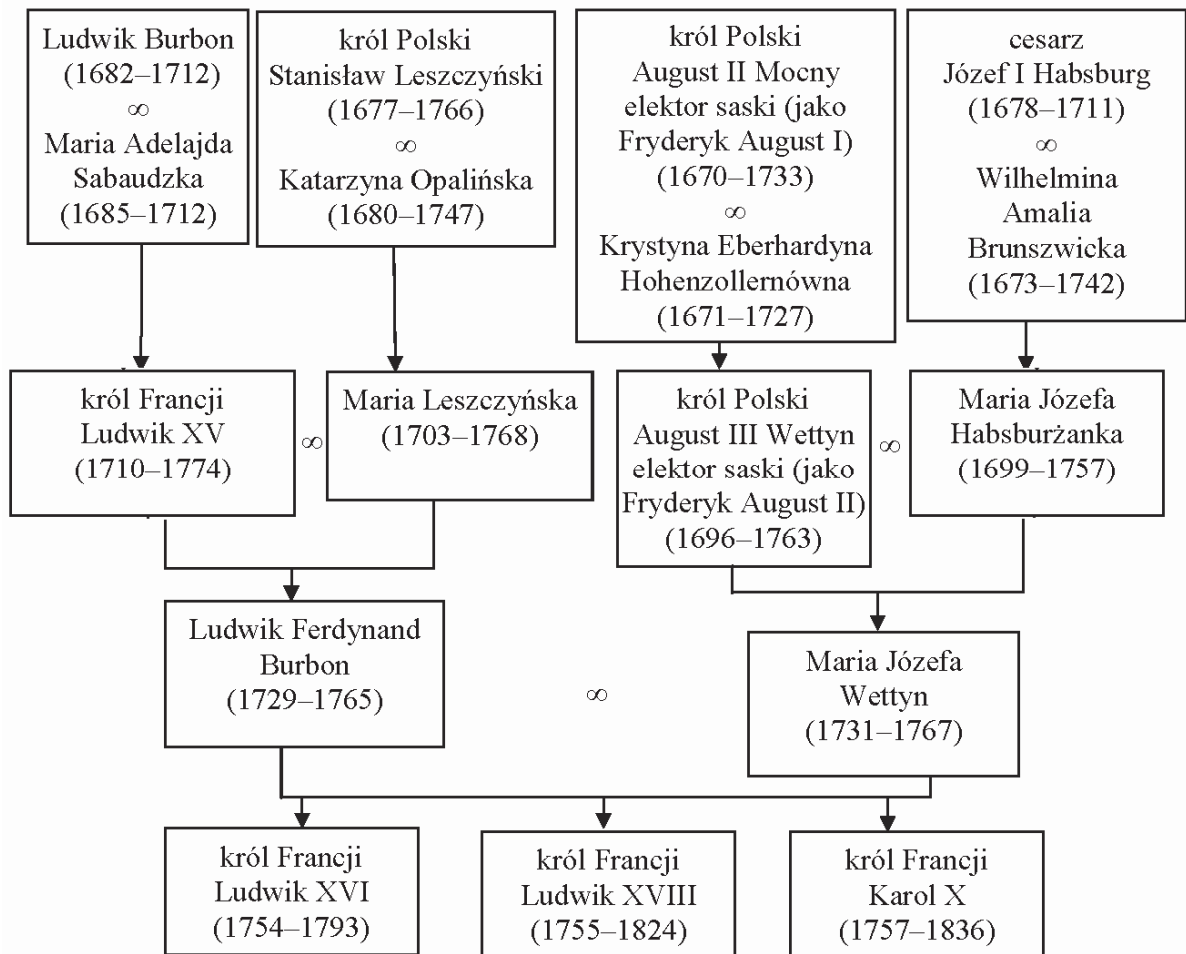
Ludwik Burbon
(1682–1712)
$\infty$
Maria Adelajda Sabaudzka
(1685–1712)

król Polski
Stanisław Leszczyński
(1677–1766)
$\infty$
Katarzyna Opalińska
(1680–1747)

król Polski
August II Mocny
elektor saski (jako Fryderyk August I)
(1670–1733)
$\infty$
Krystyna Eberhardyna Hohenzollernówna
(1671–1727)

cesarz
Józef I Habsburg
(1678–1711)
$\infty$
Wilhelmina Amalia Brunszwicka
(1673–1742)

król Francji
Ludwik XV
(1710–1774)

$\infty$

Maria Leszczyńska
(1703–1768)

król Polski
August III Wettyn
elektor saski (jako Fryderyk August II)
(1696–1763)

$\infty$

Maria Józefa Habsburżanka
(1699–1757)

Ludwik Ferdynand Burbon
(1729–1765)

$\infty$

Maria Józefa Wettyn
(1731–1767)

król Francji
Ludwik XVI
(1754–1793)

król Francji
Ludwik XVIII
(1755–1824)

król Francji
Karol X
(1757–1836)